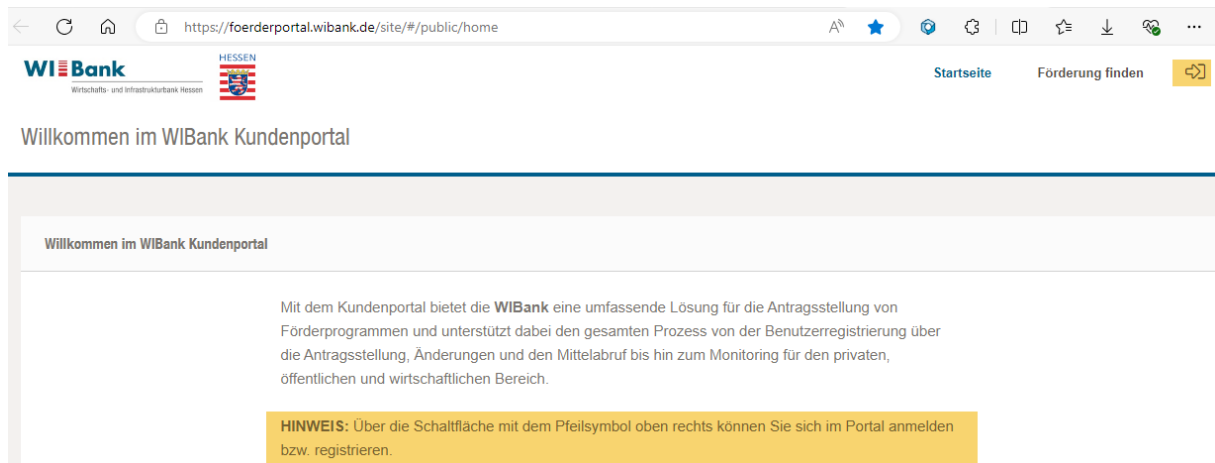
https://foerderportal.wibank.de/site/#/public/home

WI Bank
Wirtschafts- und Infrastrukturbank Hessen

HESSEN

Startseite Förderung finden

Willkommen im WIBank Kundenportal

Willkommen im WIBank Kundenportal

Mit dem Kundenportal bietet die **WIBank** eine umfassende Lösung für die Antragsstellung von Förderprogrammen und unterstützt dabei den gesamten Prozess von der Benutzerregistrierung über die Antragsstellung, Änderungen und den Mittelabruf bis hin zum Monitoring für den privaten, öffentlichen und wirtschaftlichen Bereich.

**HINWEIS:** Über die Schaltfläche mit dem Pfeilsymbol oben rechts können Sie sich im Portal anmelden bzw. registrieren.